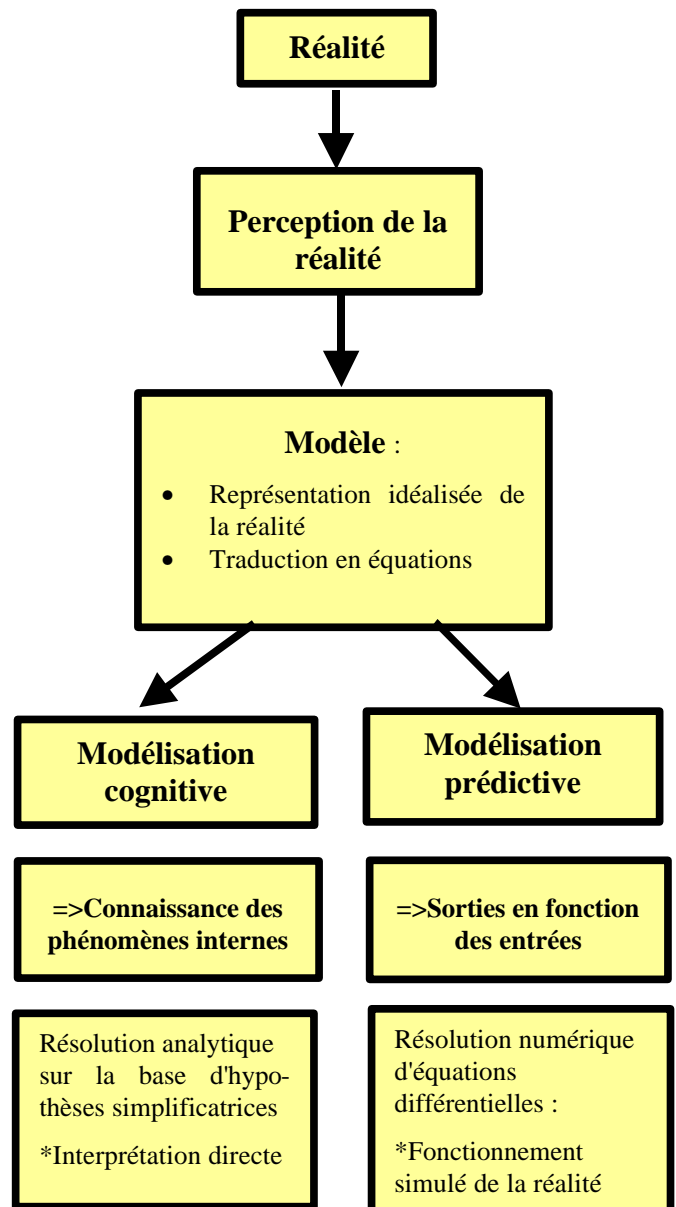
Réalité

Perception de la réalité

Modèle :

- Représentation idéalisée de la réalité
- Traduction en équations

Modélisation cognitive

=>Connaissance des phénomènes internes

Résolution analytique sur la base d'hypothèses simplificatrices

*Interprétation directe

Modélisation prédictive

=>Sorties en fonction des entrées

Résolution numérique d'équations différentielles :

*Fonctionnement simulé de la réalité